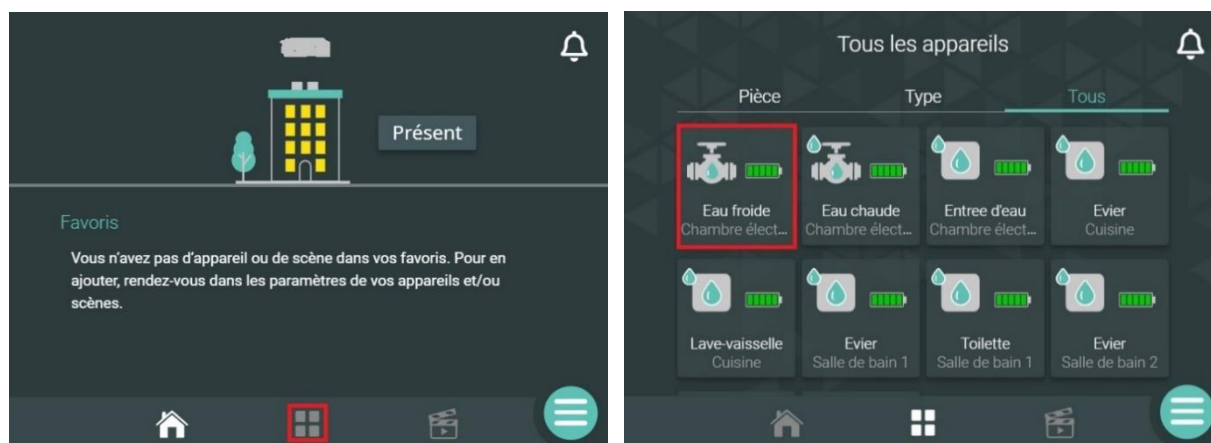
Présent

Favoris

Vous n'avez pas d'appareil ou de scène dans vos favoris. Pour en ajouter, rendez-vous dans les paramètres de vos appareils et/ou scènes.

Tous les appareils

Pièce

Type

Tous

Eau froide
Chambre élect...

Eau chaude
Chambre élect...

Entree d'eau
Chambre élect...

Evier
Cuisine

Lave-vaisselle
Cuisine

Evier
Salle de bain 1

Toilette
Salle de bain 1

Evier
Salle de bain 2